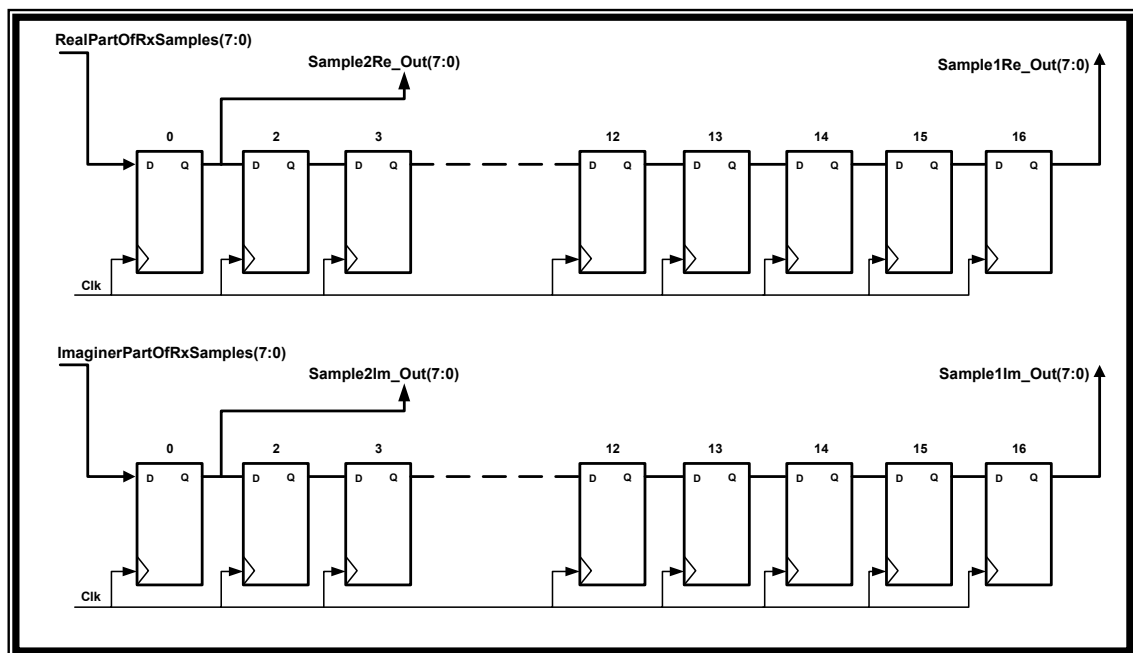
RealPartOfRxSamples(7:0)
Sample2Re_Out(7:0)
Sample1Re_Out(7:0)

0
D Q
2
D Q
3
D Q
12
D Q
13
D Q
14
D Q
15
D Q
16
D Q

Clk

ImaginerPartOfRxSamples(7:0)
Sample2Im_Out(7:0)
Sample1Im_Out(7:0)

0
D Q
2
D Q
3
D Q
12
D Q
13
D Q
14
D Q
15
D Q
16
D Q

Clk